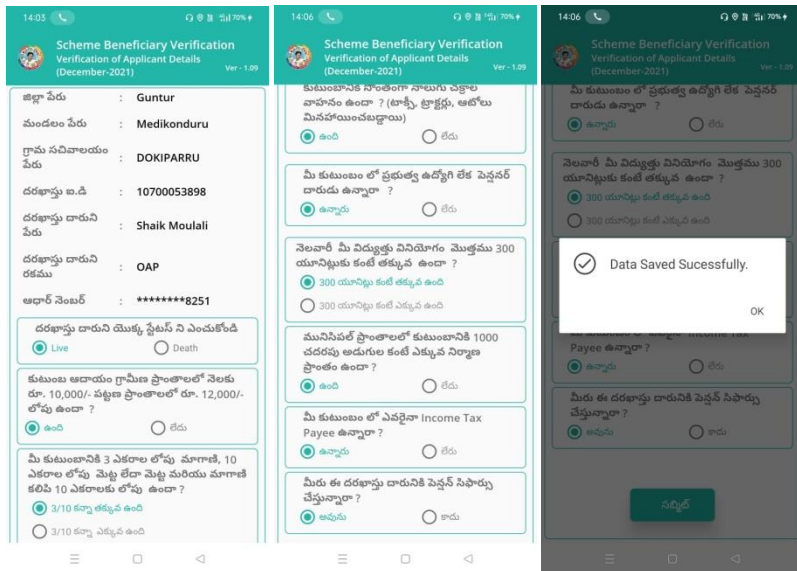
14:03 70%

Scheme Beneficiary Verification
Verification of Applicant Details
(December-2021)
Ver - 1.09

జిల్లా పేరు : Guntur

మండలం పేరు : Medikonduru

గ్రామ సచివాలయం పేరు : DOKIPARRU

దరఖాస్తు ఐ.డి : 10700053898

దరఖాస్తు దారుని పేరు : Shaik Moulali

దరఖాస్తు దారుని రకము : OAP

ఆధార్ నెంబర్ : ********8251

దరఖాస్తు దారుని యొక్క స్టేటస్ ని ఎంచుకోండి
Live
Death

కుటుంబ ఆదాయం గ్రామీణ ప్రాంతాలలో నెలకు రూ. 10,000/- పట్టణ ప్రాంతాలలో రూ. 12,000/- లోపు ఉందా ?
ఉంది
లేదు

మీ కుటుంబానికి 3 ఎకరాల లోపు మాగాణి, 10 ఎకరాల లోపు మెట్ట లేదా మెట్ట మరియు మాగాణి కలిపి 10 ఎకరాలకు లోపు ఉందా ?
3/10 కన్నా తక్కువ ఉంది
3/10 కన్నా ఎక్కువ ఉంది

14:06 70%

Scheme Beneficiary Verification
Verification of Applicant Details
(December-2021)
Ver - 1.09

కుటుంబానికి సొంతంగా నాలుగు చక్రాల వాహనం ఉందా ? (టాక్సీ, ట్రాక్టర్లు, ఆటోలు మినహాయించబడ్డాయి)
ఉంది
లేదు

మీ కుటుంబం లో ప్రభుత్వ ఉద్యోగి లేక పెన్షనర్ దారుడు ఉన్నారా ?
ఉన్నారు
లేరు

నెలవారీ మీ విద్యుత్తు వినియోగం మొత్తము 300 యూనిట్లుకు కంటే తక్కువ ఉందా ?
300 యూనిట్లు కంటే తక్కువ ఉంది
300 యూనిట్లు కంటే ఎక్కువ ఉంది

మునిసిపల్ ప్రాంతాలలో కుటుంబానికి 1000 చదరపు అడుగుల కంటే ఎక్కువ నిర్మాణ ప్రాంతం ఉందా ?
ఉంది
లేదు

మీ కుటుంబం లో ఎవరైనా Income Tax Payee ఉన్నారా ?
ఉన్నారు
లేరు

మీరు ఈ దరఖాస్తు దారునికి పెన్షన్ సిఫార్సు చేస్తున్నారా ?
అవును
కాదు

14:06 70%

Scheme Beneficiary Verification
Verification of Applicant Details
(December-2021)
Ver - 1.09

మీ కుటుంబం లో ప్రభుత్వ ఉద్యోగి లేక పెన్షనర్ దారుడు ఉన్నారా ?
ఉన్నారు
లేరు

నెలవారీ మీ విద్యుత్తు వినియోగం మొత్తము 300 యూనిట్లుకు కంటే తక్కువ ఉందా ?
300 యూనిట్లు కంటే తక్కువ ఉంది
300 యూనిట్లు కంటే ఎక్కువ ఉంది

Data Saved Sucessfully.
OK

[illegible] Income Tax Payee ఉన్నారా ?
ఉన్నారు
లేరు

మీరు ఈ దరఖాస్తు దారునికి పెన్షన్ సిఫార్సు చేస్తున్నారా ?
అవును
కాదు

సబ్మిట్